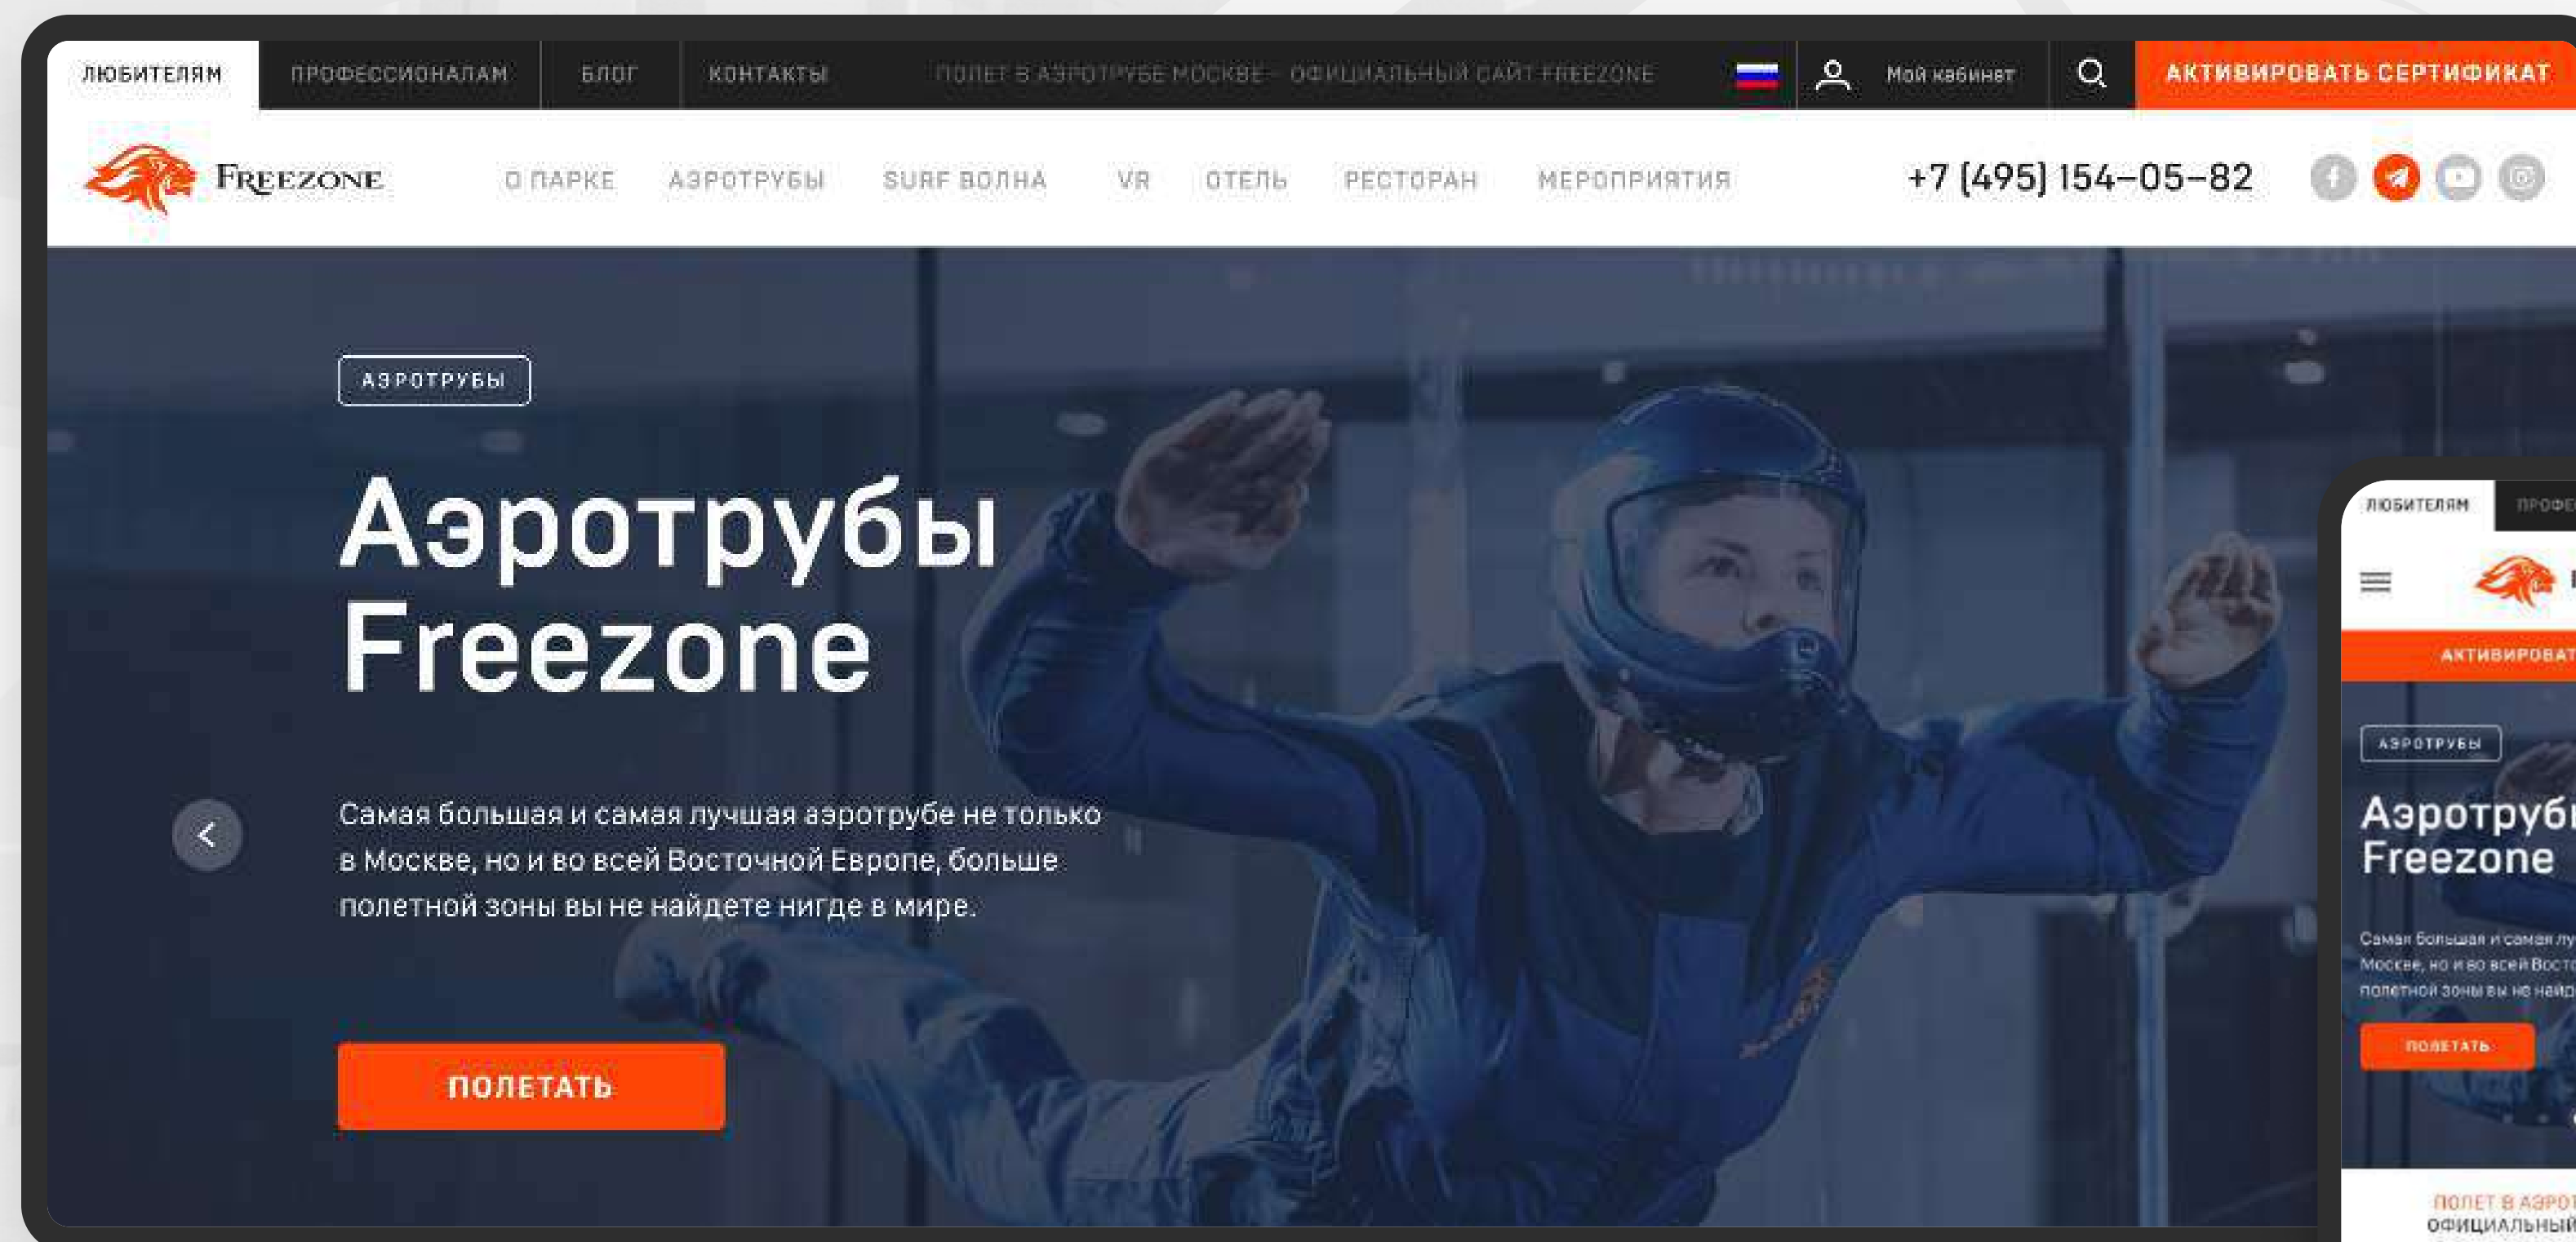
ЛЮБИТЕЛЯМ ПРОФЕССИОНАЛАМ БЛОГ КОНТАКТЫ ПОЛЕТ В АЭРОТРУБЕ МОСКВЕ - ОФИЦИАЛЬНЫЙ САЙТ FREEZONE Мой кабинет АКТИВИРОВАТЬ СЕРТИФИКАТ

FREEZONE О ПАРКЕ АЭРОТРУБЫ SURF ВОЛНА VR ОТЕЛЬ РЕСТОРАН МЕРОПРИЯТИЯ +7 (495) 154-05-82

АЭРОТРУБЫ

Аэротрубы Freezone

Самая большая и самая лучшая аэротрубе не только в Москве, но и во всей Восточной Европе, больше полетной зоны вы не найдете нигде в мире.

ПОЛЕТАТЬ

ЛЮБИТЕЛЯМ ПРОФЕ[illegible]

АКТИВИРОВАТ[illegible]

АЭРОТРУБЫ

Аэротрубы Freezone

Самая большая и самая лу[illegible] Москве, но и во всей Восто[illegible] полетной зоны вы не найд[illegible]

ПОЛЕТАТЬ

ПОЛЕТ В АЭРОТ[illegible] ОФИЦИАЛЬНЫЙ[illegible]